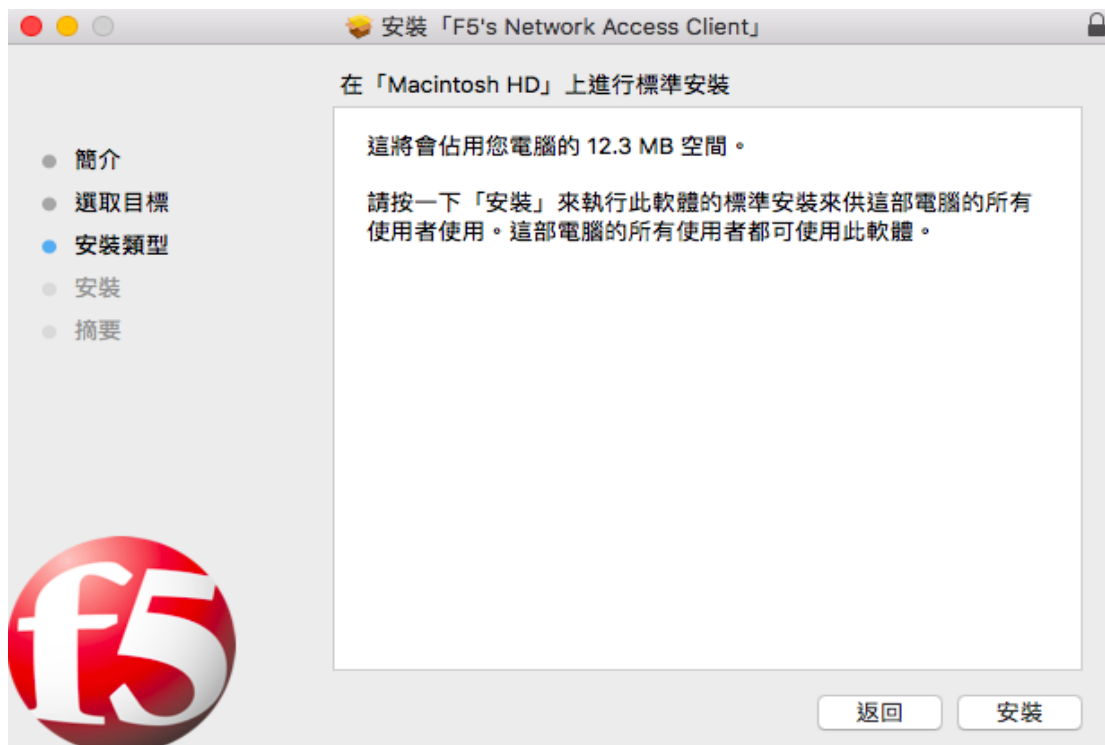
安裝「F5's Network Access Client」

在「Macintosh HD」上進行標準安裝

簡介
選取目標
安裝類型
安裝
摘要

這將會佔用您電腦的 12.3 MB 空間。

請按一下「安裝」來執行此軟體的標準安裝來供這部電腦的所有使用者使用。這部電腦的所有使用者都可使用此軟體。

f5

返回
安裝